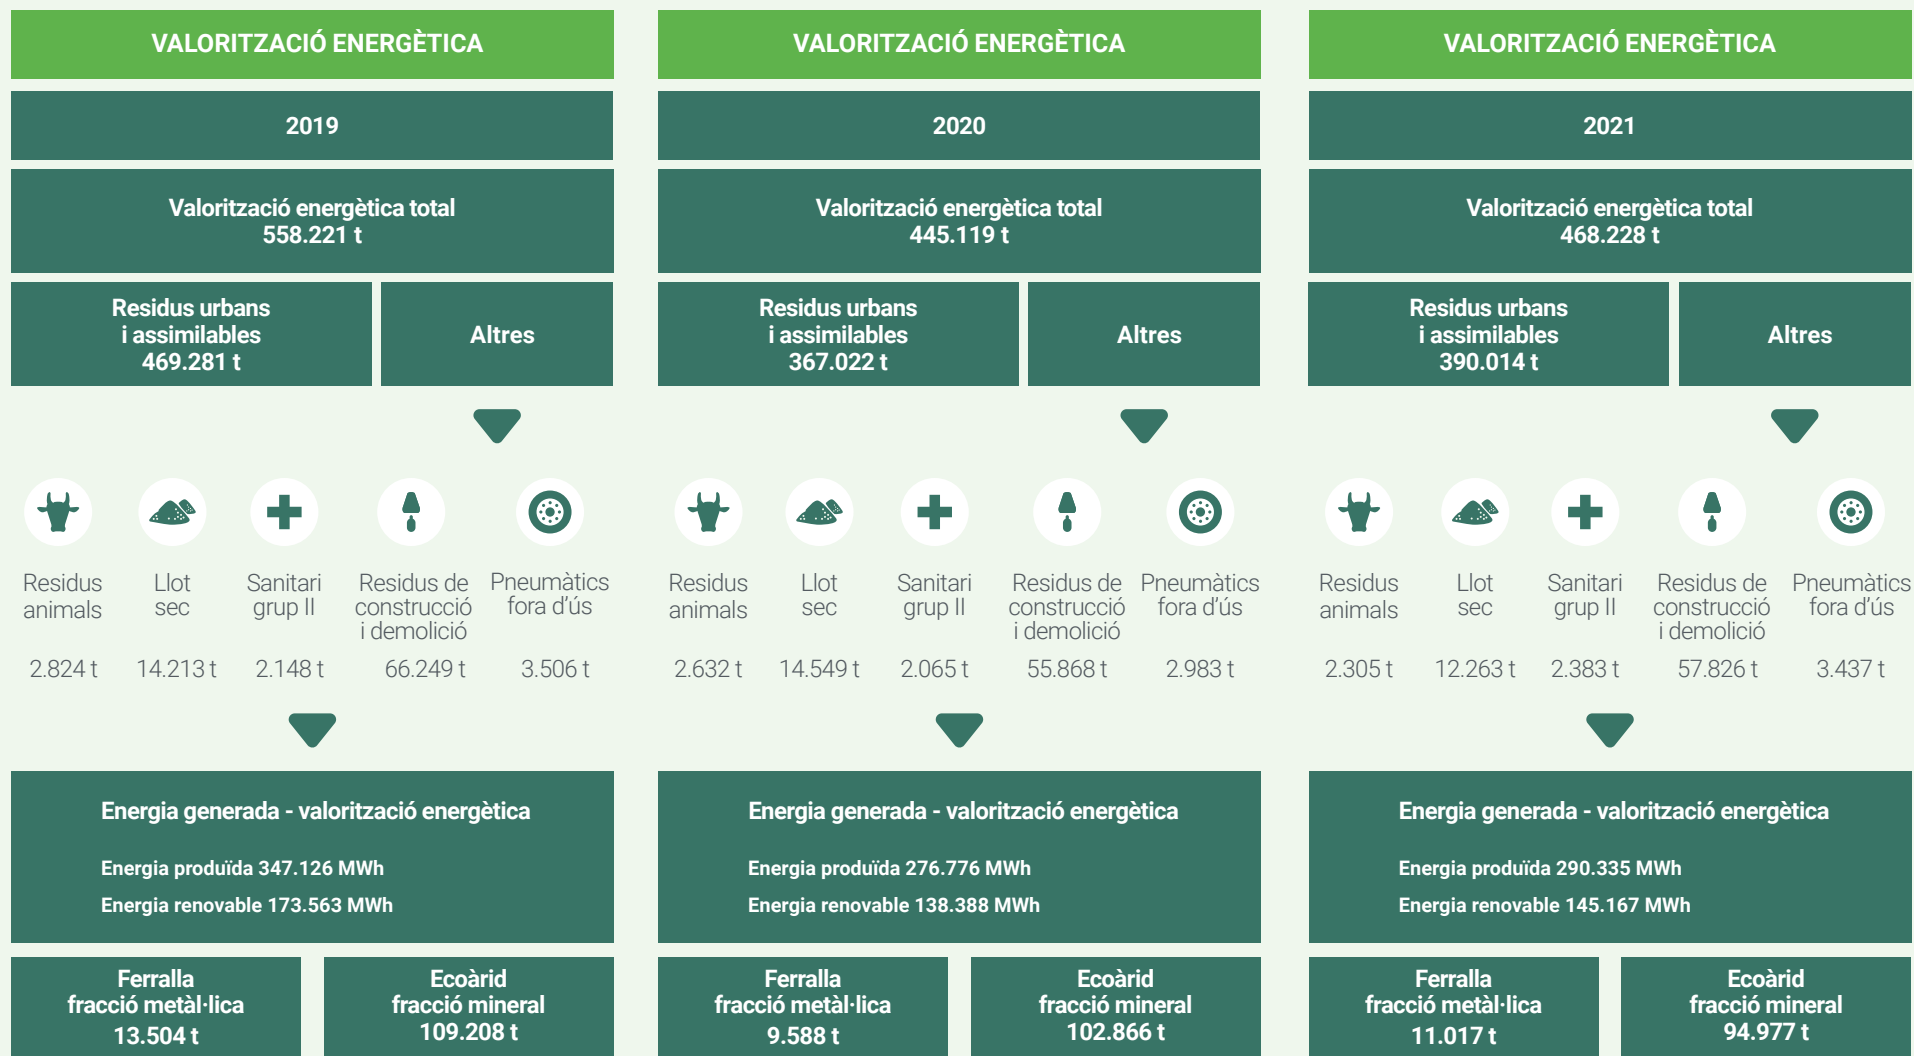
VALORITZACIÓ ENERGÈTICA

2019

Valorització energètica total
558.221 t

Residus urbans i assimilables
469.281 t

Altres

Residus animals
2.824 t

Llot sec
14.213 t

Sanitari grup II
2.148 t

Residus de construcció i demolició
66.249 t

Pneumàtics fora d'ús
3.506 t

Energia generada - valorització energètica

Energia produïda 347.126 MWh

Energia renovable 173.563 MWh

Ferralla fracció metàl·lica
13.504 t

Ecoàrid fracció mineral
109.208 t

VALORITZACIÓ ENERGÈTICA

2020

Valorització energètica total
445.119 t

Residus urbans i assimilables
367.022 t

Altres

Residus animals
2.632 t

Llot sec
14.549 t

Sanitari grup II
2.065 t

Residus de construcció i demolició
55.868 t

Pneumàtics fora d'ús
2.983 t

Energia generada - valorització energètica

Energia produïda 276.776 MWh

Energia renovable 138.388 MWh

Ferralla fracció metàl·lica
9.588 t

Ecoàrid fracció mineral
102.866 t

VALORITZACIÓ ENERGÈTICA

2021

Valorització energètica total
468.228 t

Residus urbans i assimilables
390.014 t

Altres

Residus animals
2.305 t

Llot sec
12.263 t

Sanitari grup II
2.383 t

Residus de construcció i demolició
57.826 t

Pneumàtics fora d'ús
3.437 t

Energia generada - valorització energètica

Energia produïda 290.335 MWh

Energia renovable 145.167 MWh

Ferralla fracció metàl·lica
11.017 t

Ecoàrid fracció mineral
94.977 t